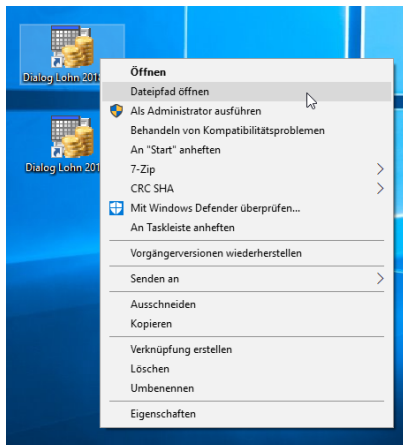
Dialog Lohn 201

Dialog Lohn 201

Öffnen
Dateipfad öffnen
Als Administrator ausführen
Behandeln von Kompatibilitätsproblemen
An "Start" anheften
7-Zip
CRC SHA
Mit Windows Defender überprüfen...
An Taskleiste anheften
Vorgängerversionen wiederherstellen
Senden an
Ausschneiden
Kopieren
Verknüpfung erstellen
Löschen
Umbenennen
Eigenschaften